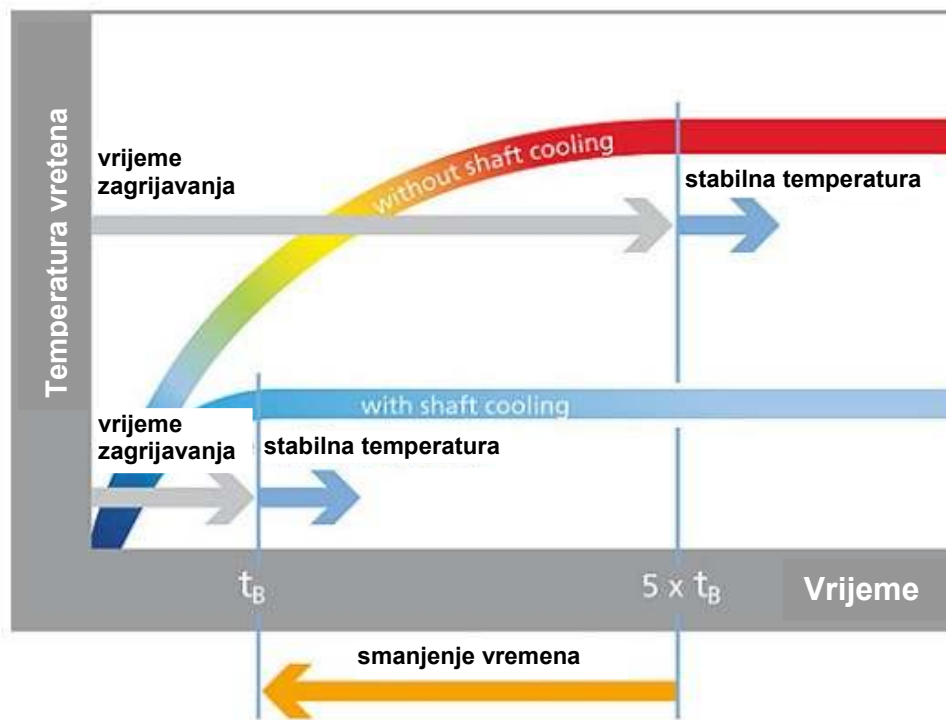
Temperatura vretena

vrijeme zagrijavanja

without shaft cooling

stabilna temperatura

with shaft cooling

vrijeme zagrijavanja

stabilna temperatura

$t_B$

$5 \times t_B$

Vrijeme

smanjenje vremena